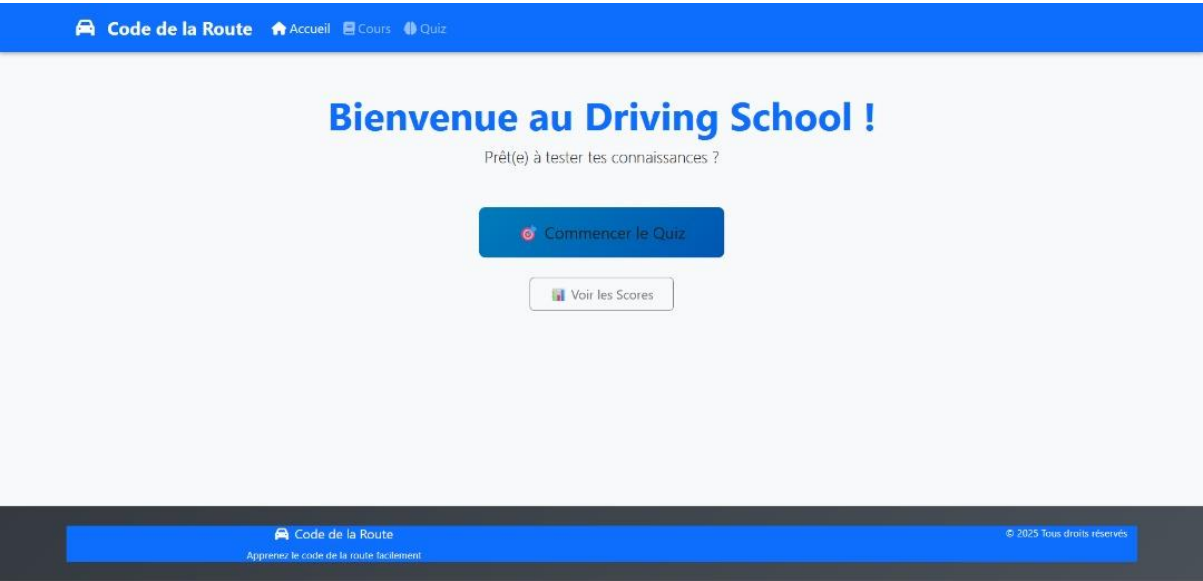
Code de la Route Accueil Cours Quiz

Bienvenue au Driving School !

Prêt(e) à tester tes connaissances ?

Commencer le Quiz

Voir les Scores

Code de la Route

Apprenez le code de la route facilement

© 2025 Tous droits réservés